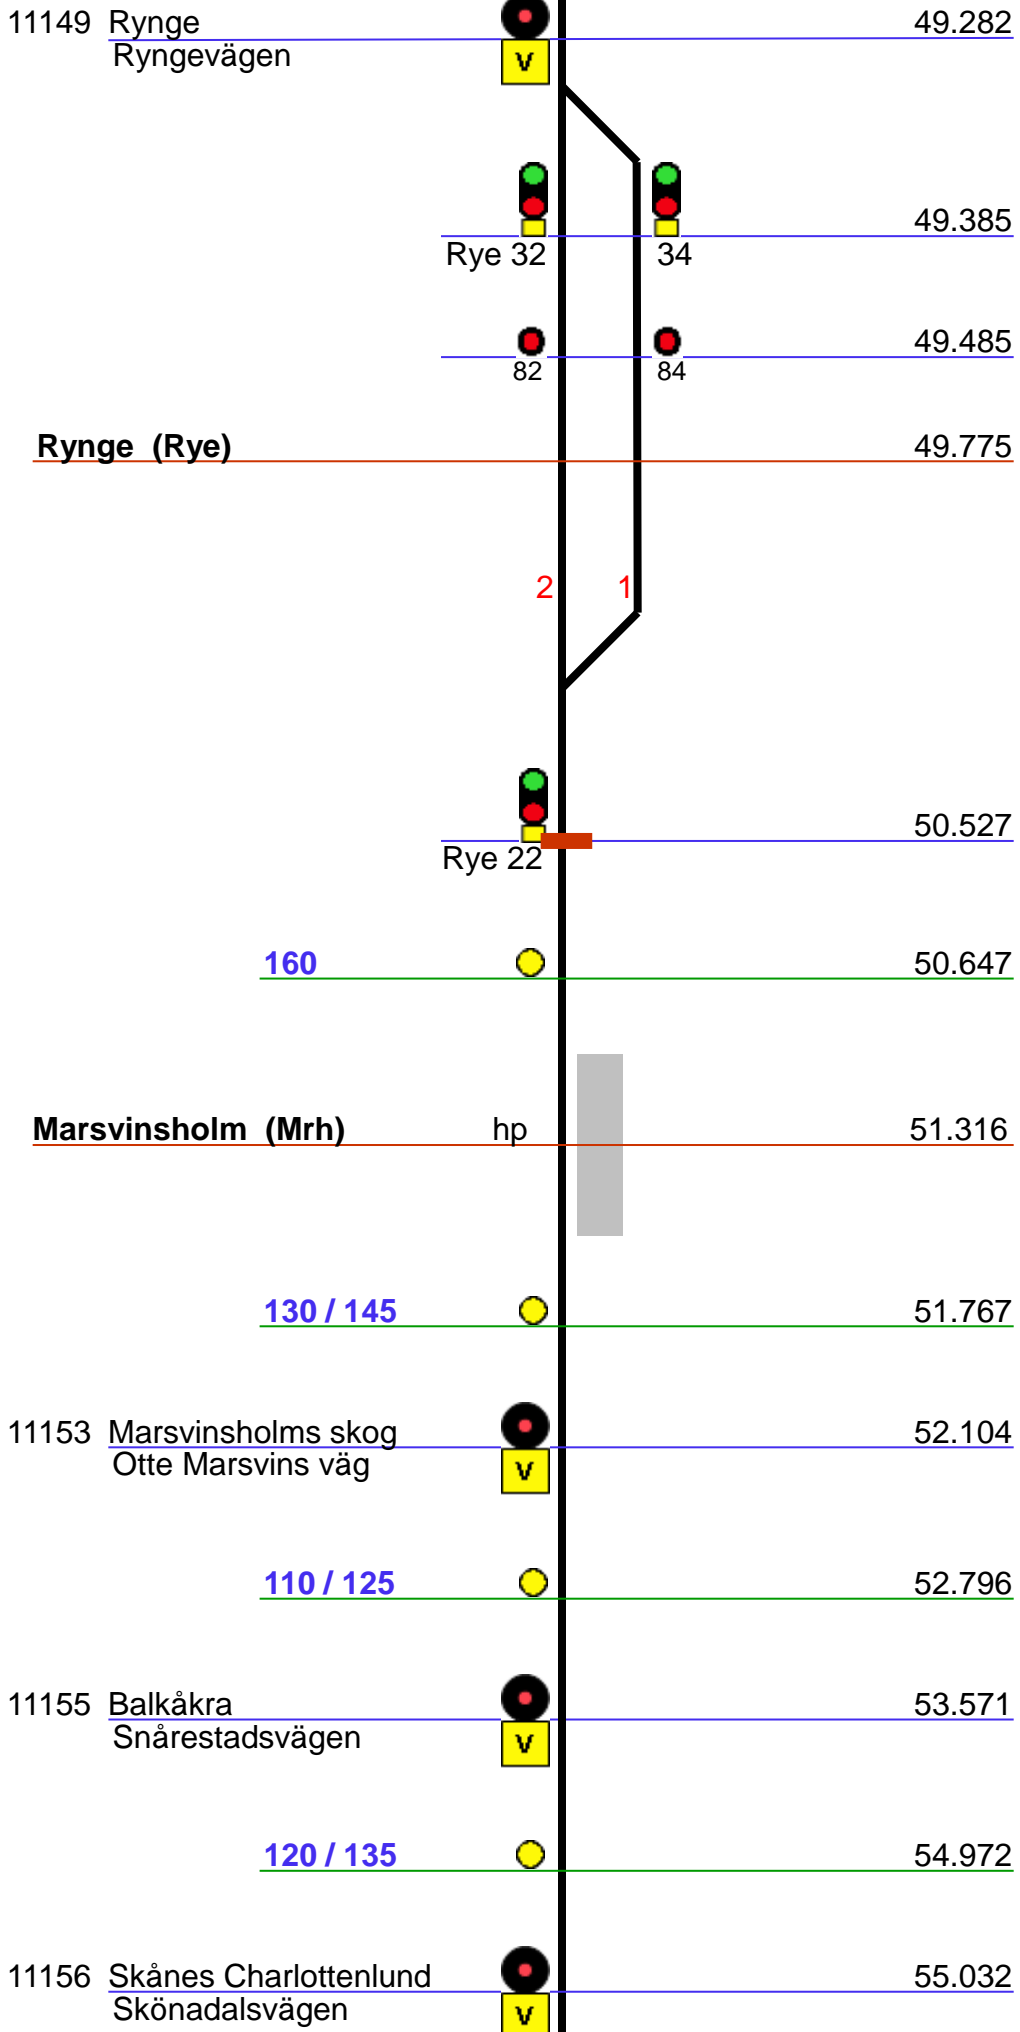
11149 Rynge
Ryngevägen
V
49.282

Rye 32
34
49.385

82
84
49.485

Rynge (Rye)
49.775

2
1

Rye 22
50.527

160
50.647

Marsvinsholm (Mrh)
hp
51.316

130 / 145
51.767

11153 Marsvinsholms skog
Otte Marsvins väg
V
52.104

110 / 125
52.796

11155 Balkåkra
Snårestadsvägen
V
53.571

120 / 135
54.972

11156 Skånes Charlottenlund
Skönadalsvägen
V
55.032